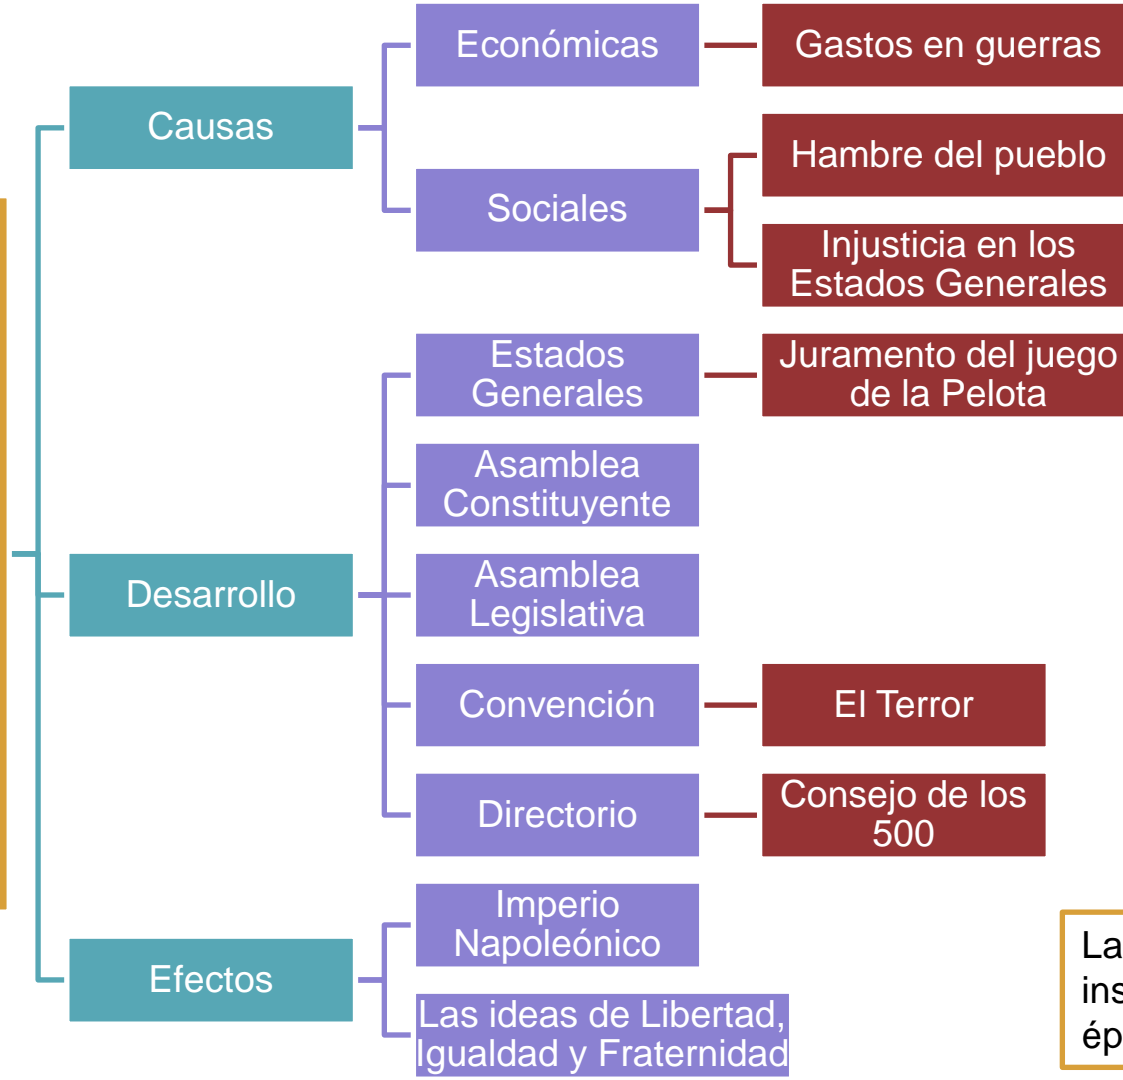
Causas

Económicas

Gastos en guerras

Sociales

Hambre del pueblo

Injusticia en los Estados Generales

Desarrollo

Estados Generales

Juramento del juego de la Pelota

Asamblea Constituyente

Asamblea Legislativa

Convención

El Terror

Directorio

Consejo de los 500

Efectos

Imperio Napoleónico

Las ideas de Libertad, Igualdad y Fraternidad

La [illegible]
ins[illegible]
ép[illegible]